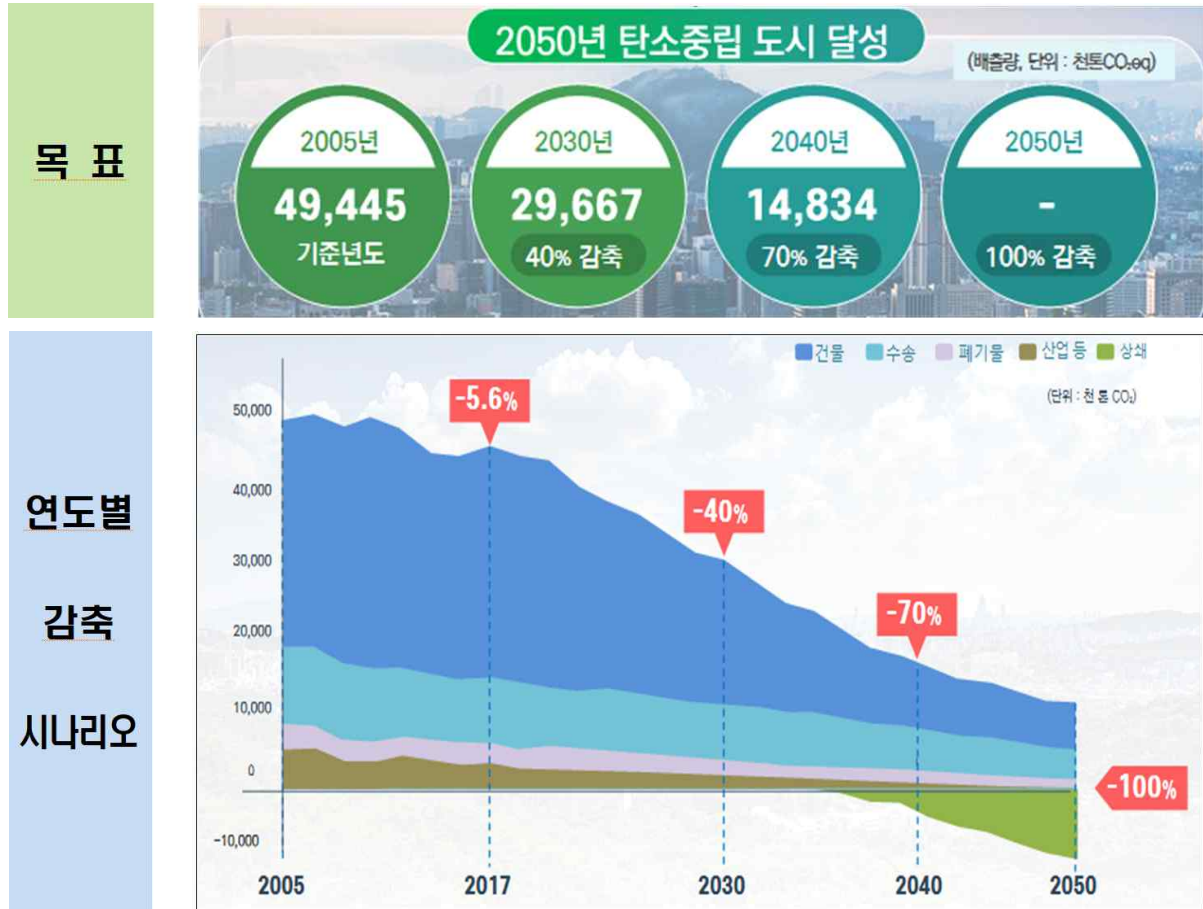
목 표

2050년 탄소중립 도시 달성

(배출량, 단위 : 천톤$CO_2eq$)

2005년
49,445
기준년도

2030년
29,667
40% 감축

2040년
14,834
70% 감축

2050년
-
100% 감축

연도별
감축
시나리오

건물 수송 폐기물 산업 등 상쇄

(단위 : 천 톤 $CO_2$)

50,000
40,000
30,000
20,000
10,000
0
-10,000

-5.6%
-40%
-70%
-100%

2005
2017
2030
2040
2050